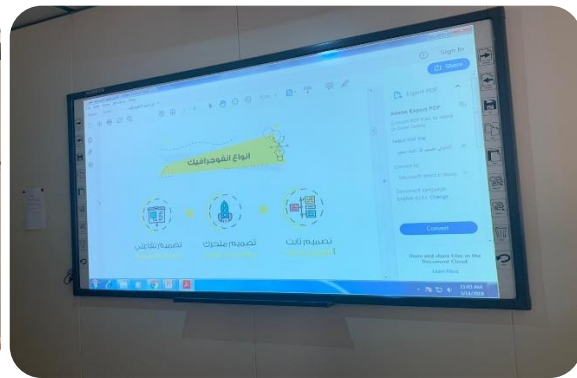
Sign In

Share

Export PDF

Adobe Export PDF

Convert PDF Files to Word or Excel Online

Select PDF File

Convert to

Microsoft Word (*.docx)

Document Language:
English (U.S.) Change

Convert

Store and share files in the Document Cloud

Learn More

انواع انفوجرافيك

تصميم تفاعلي

تصميم متحرك

تصميم ثابت